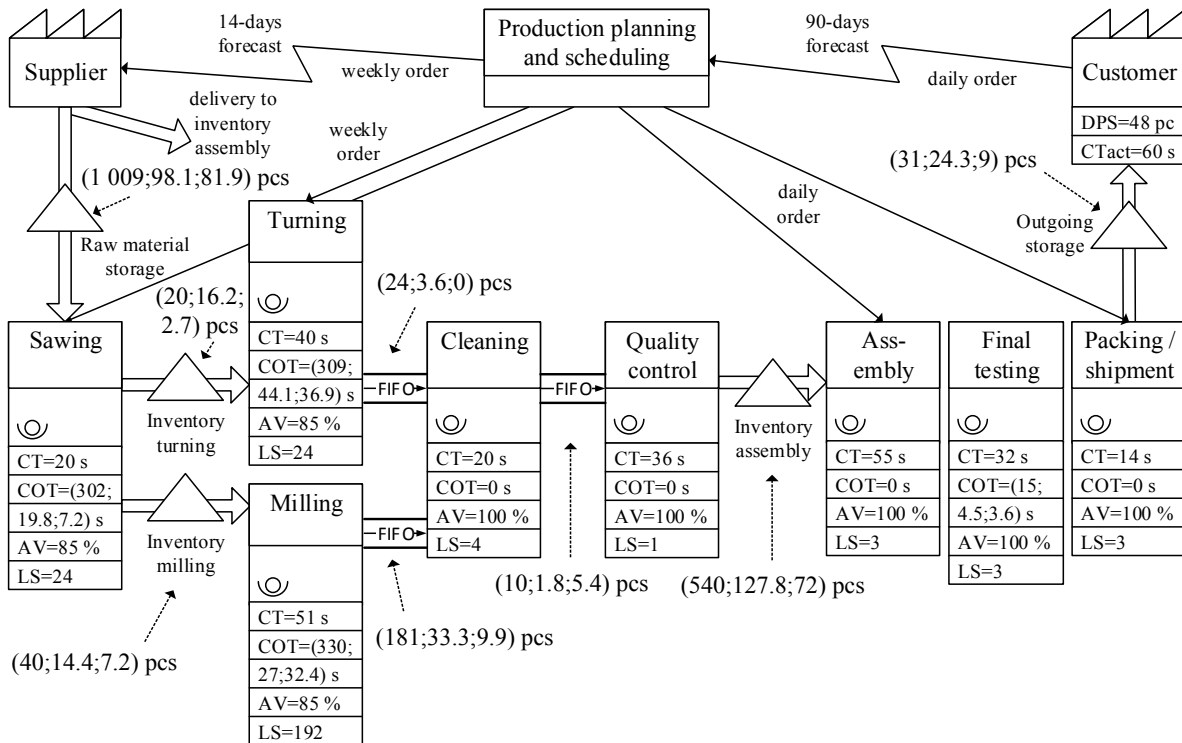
14-days forecast

Supplier

weekly order

Production planning and scheduling

90-days forecast

daily order

Customer

DPS=48 pc

CTact=60 s

delivery to inventory assembly

weekly order

(1 009;98.1;81.9) pcs

daily order

(31;24.3;9) pcs

Outgoing storage

Raw material storage

Turning

(20;16.2; 2.7) pcs

(24;3.6;0) pcs

CT=40 s

COT=(309; 44.1;36.9) s

AV=85 %

LS=24

Sawing

Inventory turning

FIFO

Cleaning

FIFO

Quality control

Inventory assembly

Ass-embly

Final testing

Packing / shipment

CT=20 s

COT=(302; 19.8;7.2) s

AV=85 %

LS=24

Inventory milling

Milling

FIFO

CT=20 s

COT=0 s

AV=100 %

LS=4

CT=36 s

COT=0 s

AV=100 %

LS=1

CT=55 s

COT=0 s

AV=100 %

LS=3

CT=32 s

COT=(15; 4.5;3.6) s

AV=100 %

LS=3

CT=14 s

COT=0 s

AV=100 %

LS=3

(10;1.8;5.4) pcs

(540;127.8;72) pcs

CT=51 s

COT=(330; 27;32.4) s

AV=85 %

LS=192

(181;33.3;9.9) pcs

(40;14.4;7.2) pcs